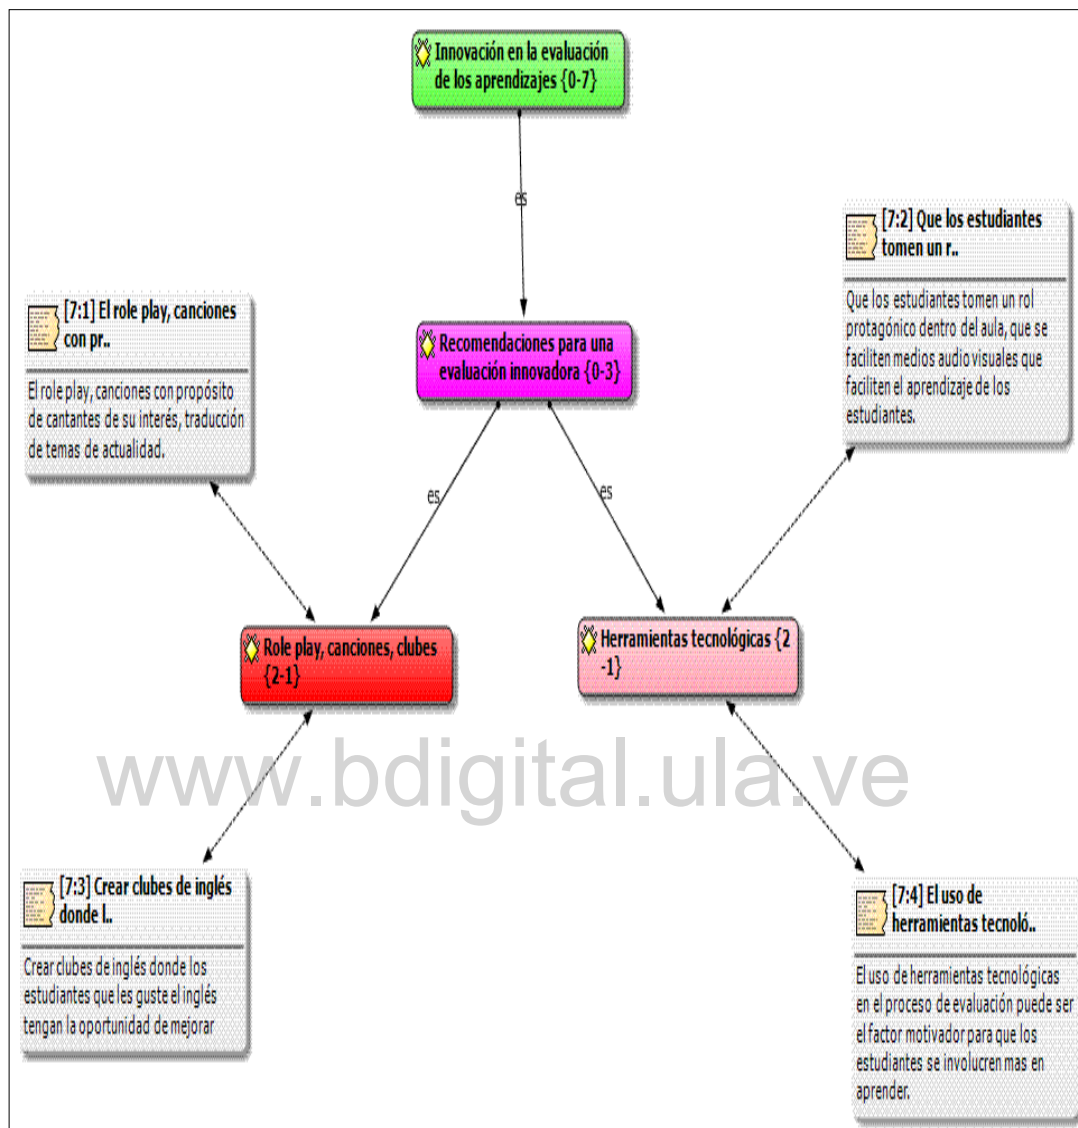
Innovación en la evaluación de los aprendizajes {0-7}

es

[7:2] Que los estudiantes tomen un r..

Que los estudiantes tomen un rol protagónico dentro del aula, que se faciliten medios audio visuales que faciliten el aprendizaje de los estudiantes.

[7:1] El role play, canciones con pr..

El role play, canciones con propósito de cantantes de su interés, traducción de temas de actualidad.

Recomendaciones para una evaluación innovadora {0-3}

es

es

Role play, canciones, clubes {2-1}

Herramientas tecnológicas {2-1}

www.bdigital.ula.ve

[7:3] Crear clubes de inglés donde l..

Crear clubes de inglés donde los estudiantes que les guste el inglés tengan la oportunidad de mejorar

[7:4] El uso de herramientas tecnoló..

El uso de herramientas tecnológicas en el proceso de evaluación puede ser el factor motivador para que los estudiantes se involucren mas en aprender.